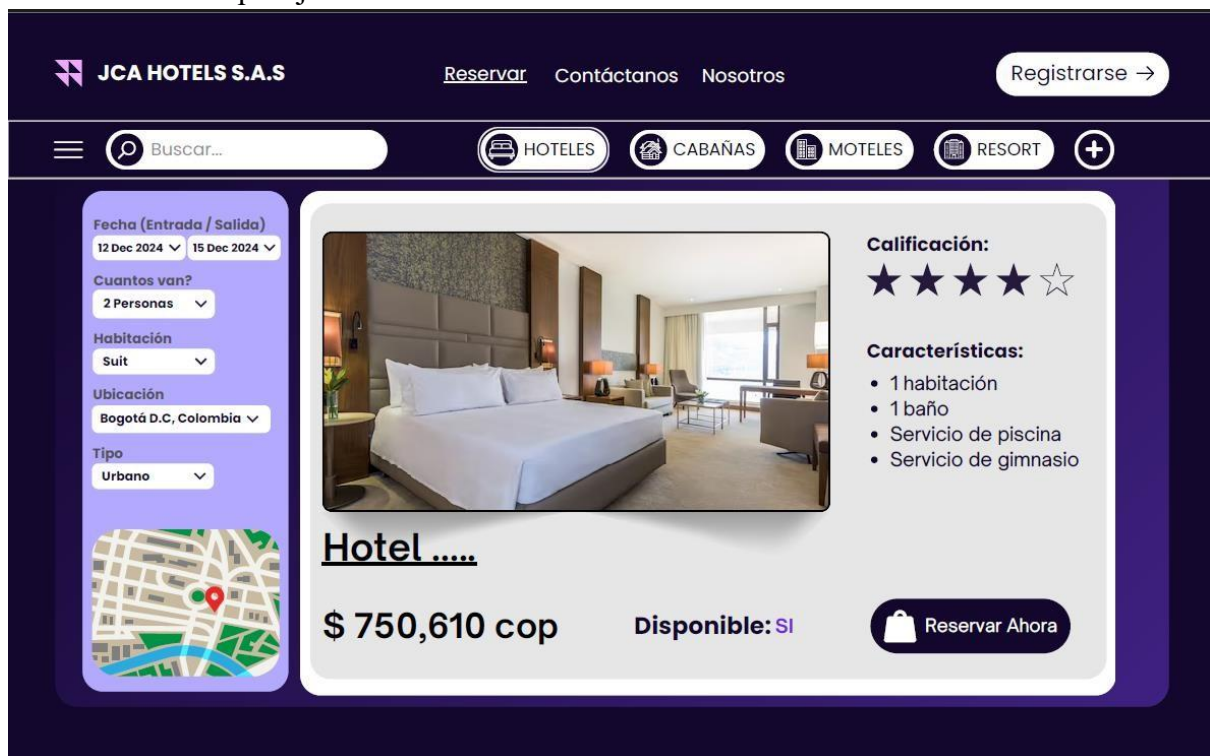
JCA HOTELS S.A.S

Reservar Contáctanos Nosotros

Registrarse →

Buscar...

HOTELES CABAÑAS MOTELES RESORT

Fecha (Entrada / Salida)
12 Dec 2024 15 Dec 2024

Cuantos van?
2 Personas

Habitación
Suit

Ubicación
Bogotá D.C, Colombia

Tipo
Urbano

Calificación:
★★★★☆

Características:
• 1 habitación
• 1 baño
• Servicio de piscina
• Servicio de gimnasio

Hotel .....

$ 750,610 cop

Disponible: SI

Reservar Ahora